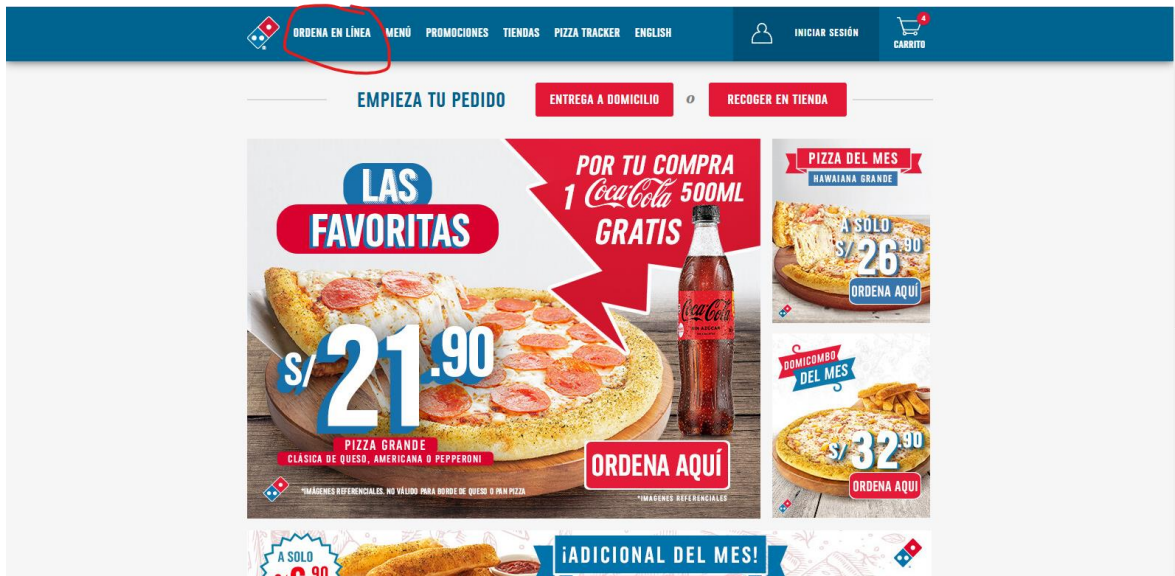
ORDENA EN LÍNEA MENÚ PROMOCIONES TIENDAS PIZZA TRACKER ENGLISH

INICIAR SESIÓN

4
CARRITO

EMPIEZA TU PEDIDO ENTREGA A DOMICILIO o RECOGER EN TIENDA

LAS FAVORITAS

POR TU COMPRA 1 Coca-Cola 500ML GRATIS

Coca-Cola SIN AZÚCAR

S/ 21.90

PIZZA GRANDE
CLÁSICA DE QUESO, AMERICANA O PEPPERONI

ORDENA AQUÍ

*IMÁGENES REFERENCIALES. NO VÁLIDO PARA BORDE DE QUESO O PAN PIZZA

*IMÁGENES REFERENCIALES

PIZZA DEL MES
HAWAIANA GRANDE

A SOLO S/ 26.90

ORDENA AQUÍ

DOMICOMBO DEL MES

S/ 32.90

ORDENA AQUÍ

A SOLO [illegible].90

¡ADICIONAL DEL MES!